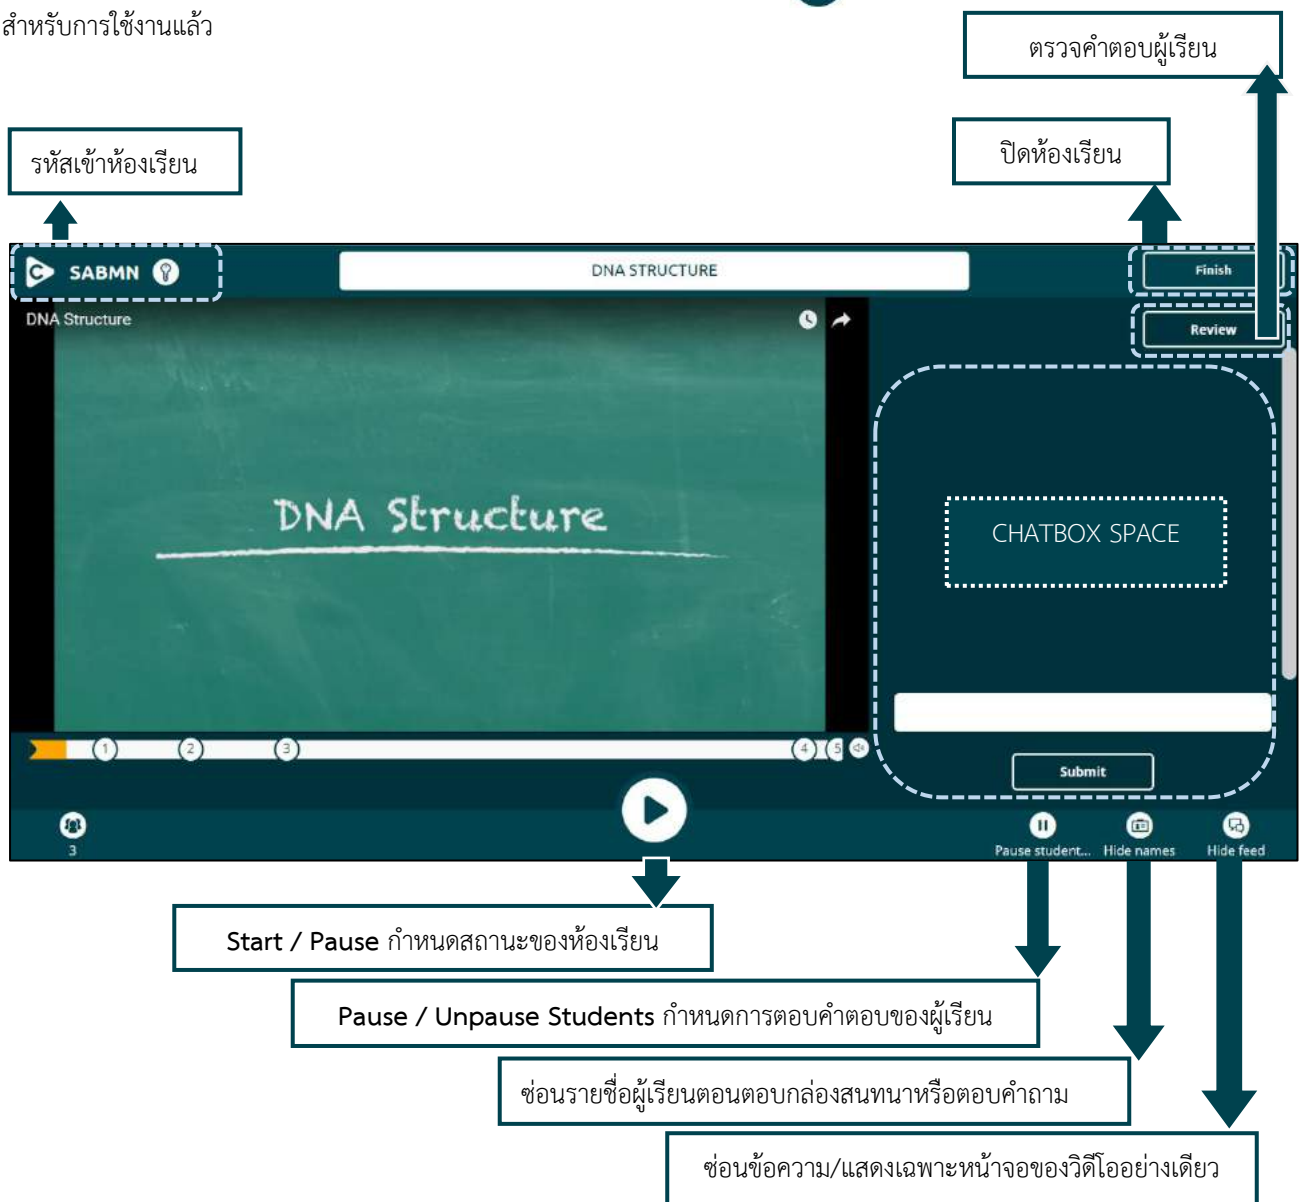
สำหรับการใช้งานแล้ว

ตรวจคำตอบผู้เรียน

รหัสเข้าห้องเรียน

ปิดห้องเรียน

SABMN

DNA STRUCTURE

Finish

Review

DNA Structure

DNA Structure

CHATBOX SPACE

1 2 3 4 5

Submit

3

Pause student...

Hide names

Hide feed

Start / Pause กำหนดสถานะของห้องเรียน

Pause / Unpause Students กำหนดการตอบคำตอบของผู้เรียน

ซ่อนรายชื่อผู้เรียนตอนตอบกล่องสนทนาหรือตอบคำถาม

ซ่อนข้อความ/แสดงเฉพาะหน้าจอของวิดีโออย่างเดียว